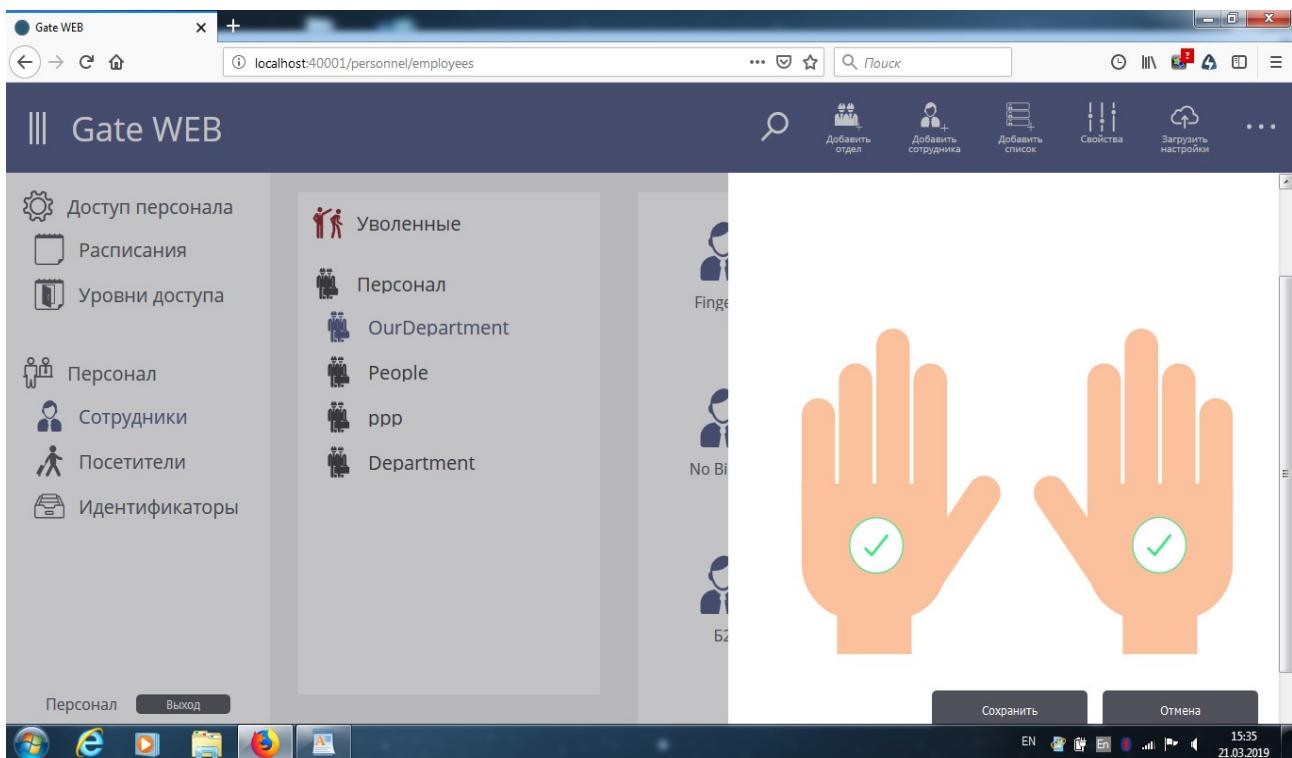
Gate WEB

localhost:40001/personnel/employees

Поиск

Gate WEB

Добавить отдел
Добавить сотрудника
Добавить список
Свойства
Загрузить настройки

Доступ персонала
Расписания
Уровни доступа

Персонал
Сотрудники
Посетители
Идентификаторы

Персонал
Выход

Уволенные

Персонал
OurDepartment
People
ppp
Department

Finge
No Bi
Б2

Сохранить
Отмена

EN
15:35
21.03.2019